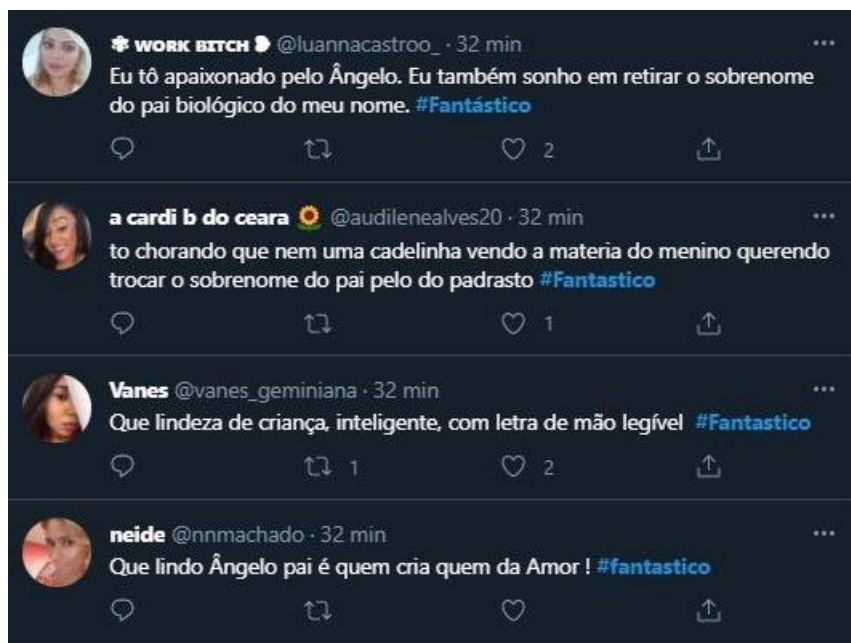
✾ WORK BITCH ☽ @luannacastroo_ · 32 min
Eu tô apaixonado pelo Ângelo. Eu também sonho em retirar o sobrenome do pai biológico do meu nome. #Fantástico
2

a cardi b do ceara 🌻 @audilenealves20 · 32 min
to chorando que nem uma cadelinha vendo a materia do menino querendo trocar o sobrenome do pai pelo do padrasto #Fantastico
1

Vanes @vanes_geminiana · 32 min
Que lindeza de criança, inteligente, com letra de mão legível #Fantastico
1 2

neide @nnmachado · 32 min
Que lindo Ângelo pai é quem cria quem da Amor ! #fantastico